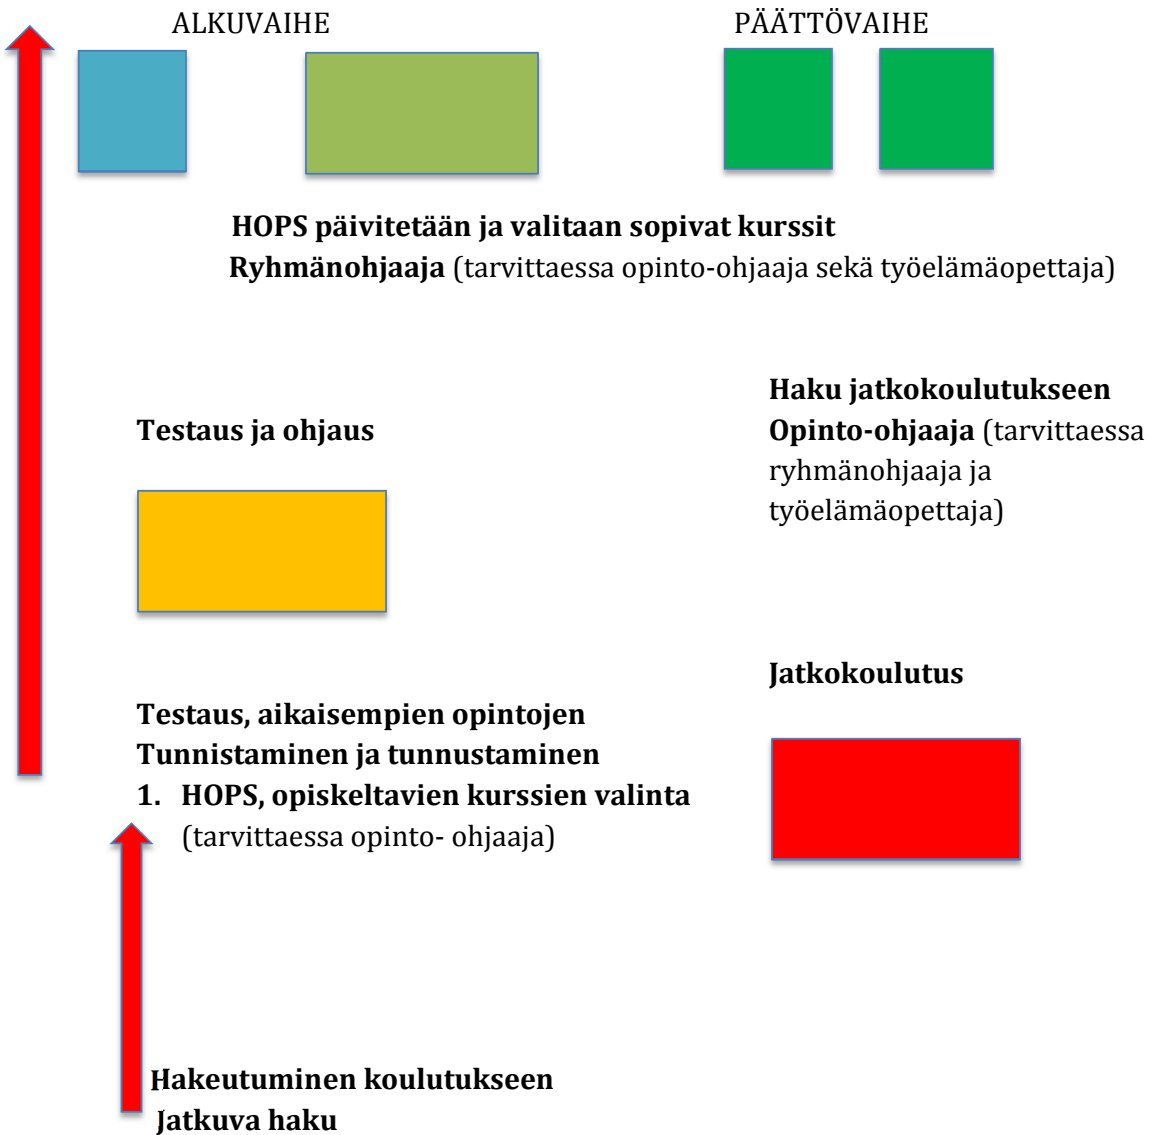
ALKUVAIHE

PÄÄTTÖVAIHE

**HOPS päivitetään ja valitaan sopivat kurssit**
**Ryhmänohjaaja** (tarvittaessa opinto-ohjaaja sekä työelämäopettaja)

**Testaus ja ohjaus**

**Haku jatkokoulutukseen**
**Opinto-ohjaaja** (tarvittaessa ryhmänohjaaja ja työelämäopettaja)

**Jatkokoulutus**

**Testaus, aikaisempien opintojen Tunnistaminen ja tunnustaminen**
1. **HOPS, opiskeltavien kurssien valinta** (tarvittaessa opinto- ohjaaja)

**Hakeutuminen koulutukseen**
**Jatkuva haku**